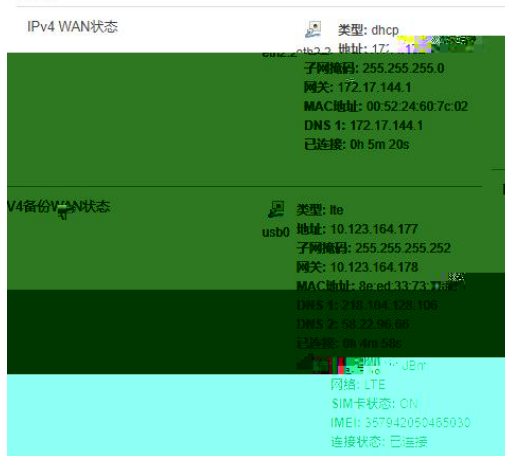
IPv4 WAN状态

类型: dhcp
eth2.2 地址: 172.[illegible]
子网掩码: 255.255.255.0
网关: 172.17.144.1
MAC地址: 00:52:24:60:7c:02
DNS 1: 172.17.144.1
已连接: 0h 5m 20s

V4备份WAN状态

类型: lte
usb0 地址: 10.123.164.177
子网掩码: 255.255.255.252
网关: 10.123.164.178
MAC地址: 8e:ed:33:73:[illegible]
DNS 1: 218.104.128.106
DNS 2: 58.22.96.66
已连接: 0h 4m 58s
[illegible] dBm
网络: LTE
SIM卡状态: ON
IMEI: 357942050465030
连接状态: 已连接